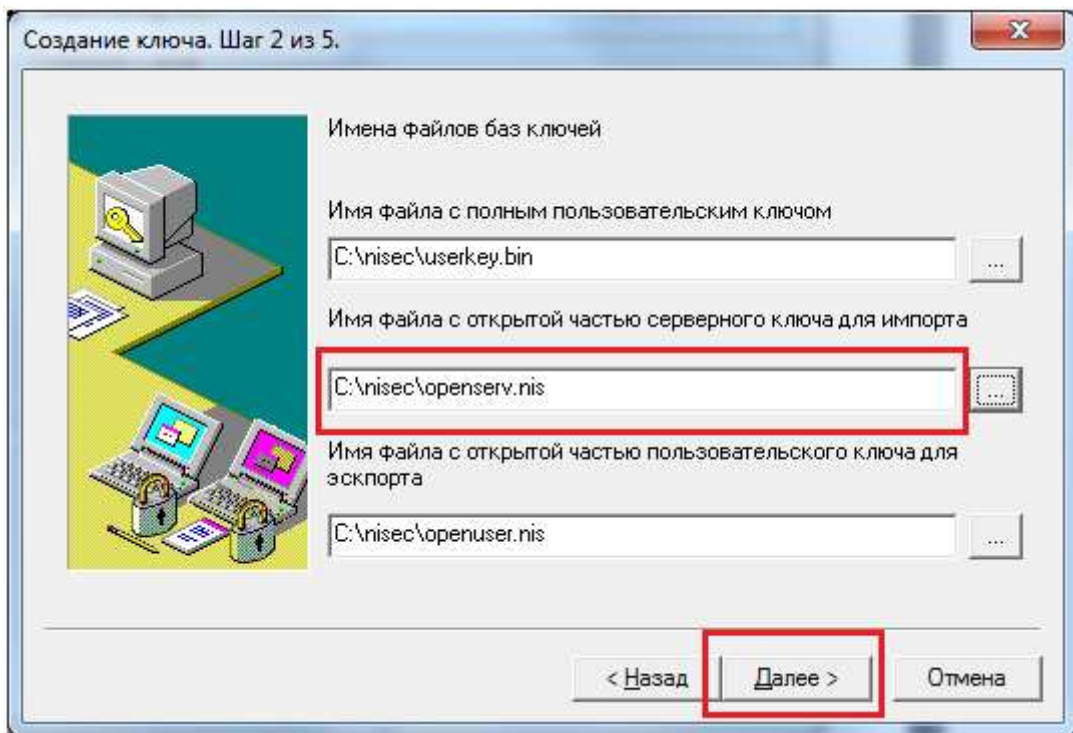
Создание ключа. Шаг 2 из 5.

Имена файлов баз ключей

Имя файла с полным пользовательским ключом

C:\nisec\userkey.bin

...

Имя файла с открытой частью серверного ключа для импорта

C:\nisec\openserv.nis

...

Имя файла с открытой частью пользовательского ключа для экспорта

C:\nisec\openuser.nis

...

< Назад

Далее >

Отмена